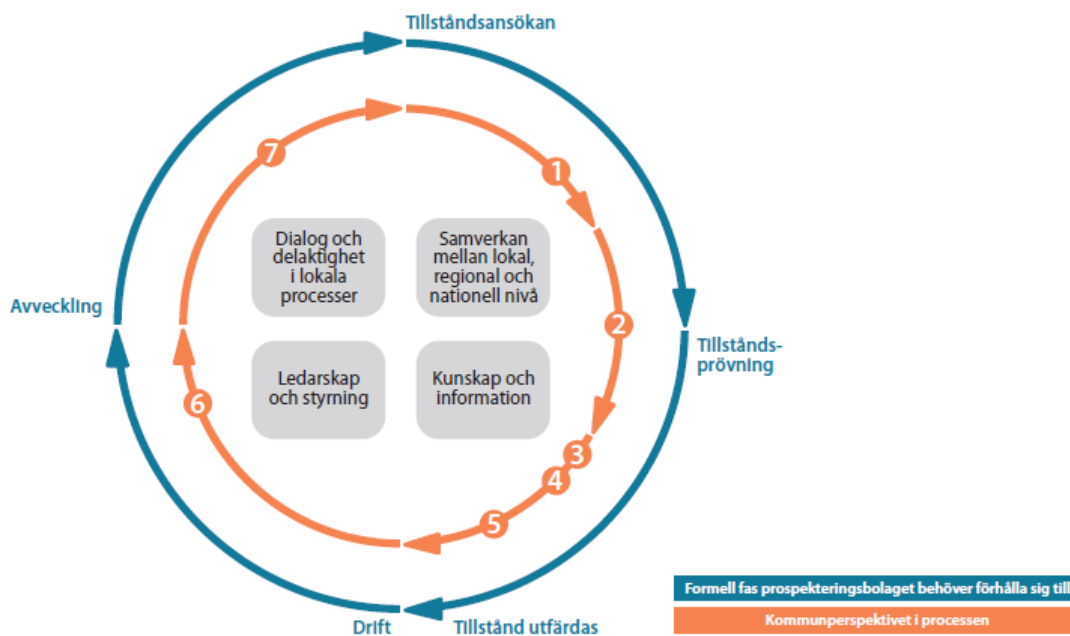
Tillståndsansökan

Tillstånds-prövning

Tillstånd utfärdas

Drift

Avveckling

1

2

3

4

5

6

7

Dialog och delaktighet i lokala processer

Samverkan mellan lokal, regional och nationell nivå

Ledarskap och styrning

Kunskap och information

Formell fas prospekteringsbolaget behöver förhålla sig till

Kommunperspektivet i processen